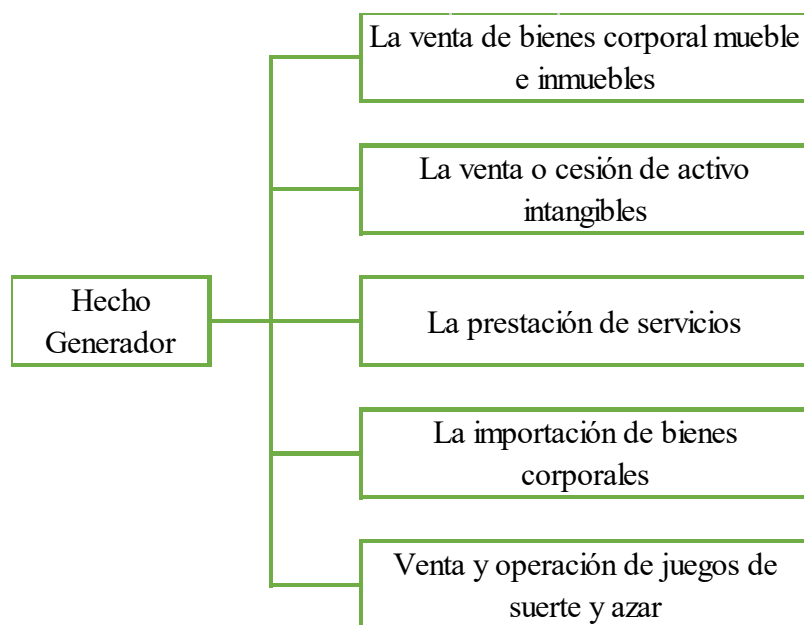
Hecho Generador

La venta de bienes corporal mueble e inmuebles

La venta o cesión de activo intangibles

La prestación de servicios

La importación de bienes corporales

Venta y operación de juegos de suerte y azar